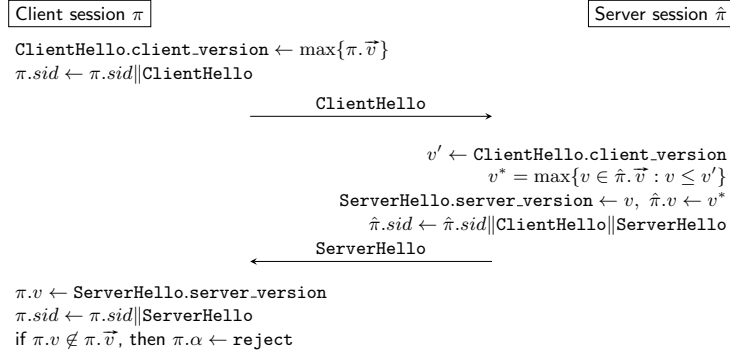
Client session $\pi$

Server session $\hat{\pi}$

$\texttt{ClientHello.client\_version} \leftarrow \max\{\pi.\vec{v}\}$
$\pi.sid \leftarrow \pi.sid \| \texttt{ClientHello}$

ClientHello

$v' \leftarrow \texttt{ClientHello.client\_version}$
$v^* = \max\{v \in \hat{\pi}.\vec{v} : v \leq v'\}$
$\texttt{ServerHello.server\_version} \leftarrow v,\ \hat{\pi}.v \leftarrow v^*$
$\hat{\pi}.sid \leftarrow \hat{\pi}.sid \| \texttt{ClientHello} \| \texttt{ServerHello}$

ServerHello

$\pi.v \leftarrow \texttt{ServerHello.server\_version}$
$\pi.sid \leftarrow \pi.sid \| \texttt{ServerHello}$
if $\pi.v \notin \pi.\vec{v}$, then $\pi.\alpha \leftarrow \texttt{reject}$